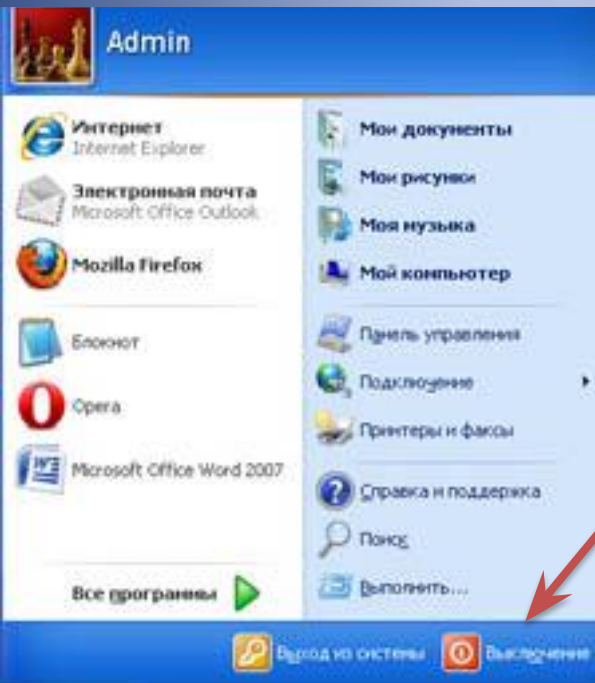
Admin

Интернет
Internet Explorer

Электронная почта
Microsoft Office Outlook

Mozilla Firefox

Блокнот

Opera

Microsoft Office Word 2007

Все программы

Мои документы

Мои рисунки

Моя музыка

Мой компьютер

Панель управления

Подключение

Принтеры и факсы

Справка и поддержка

Поиск

Выполнить...

Выход из системы

Выключение